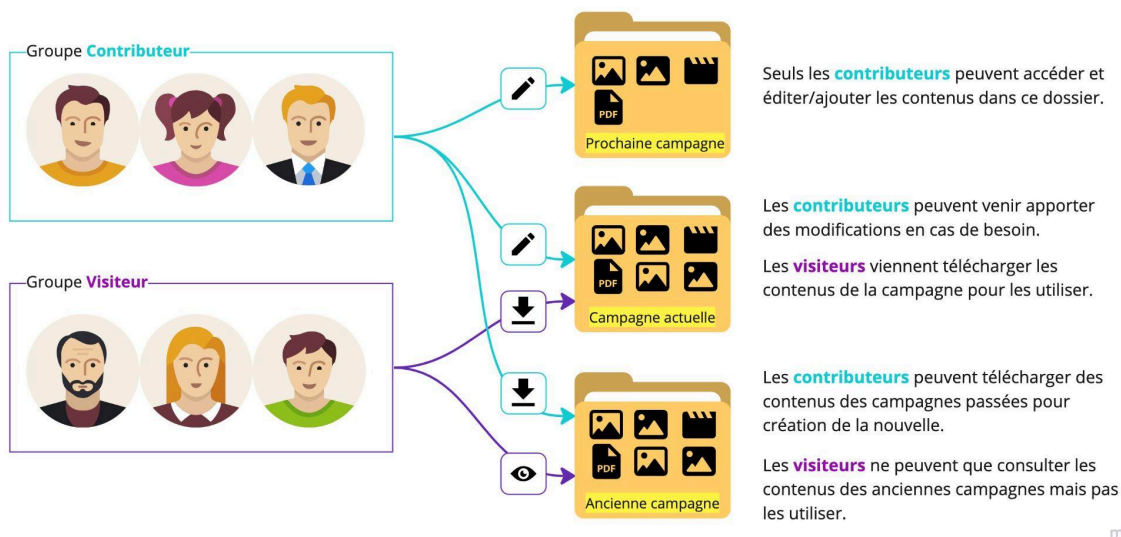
Groupe Contributeur

Groupe Visiteur

PDF

Prochaine campagne

Seuls les contributeurs peuvent accéder et éditer/ajouter les contenus dans ce dossier.

PDF

Campagne actuelle

Les contributeurs peuvent venir apporter des modifications en cas de besoin.

Les visiteurs viennent télécharger les contenus de la campagne pour les utiliser.

PDF

Ancienne campagne

Les contributeurs peuvent télécharger des contenus des campagnes passées pour création de la nouvelle.

Les visiteurs ne peuvent que consulter les contenus des anciennes campagnes mais pas les utiliser.